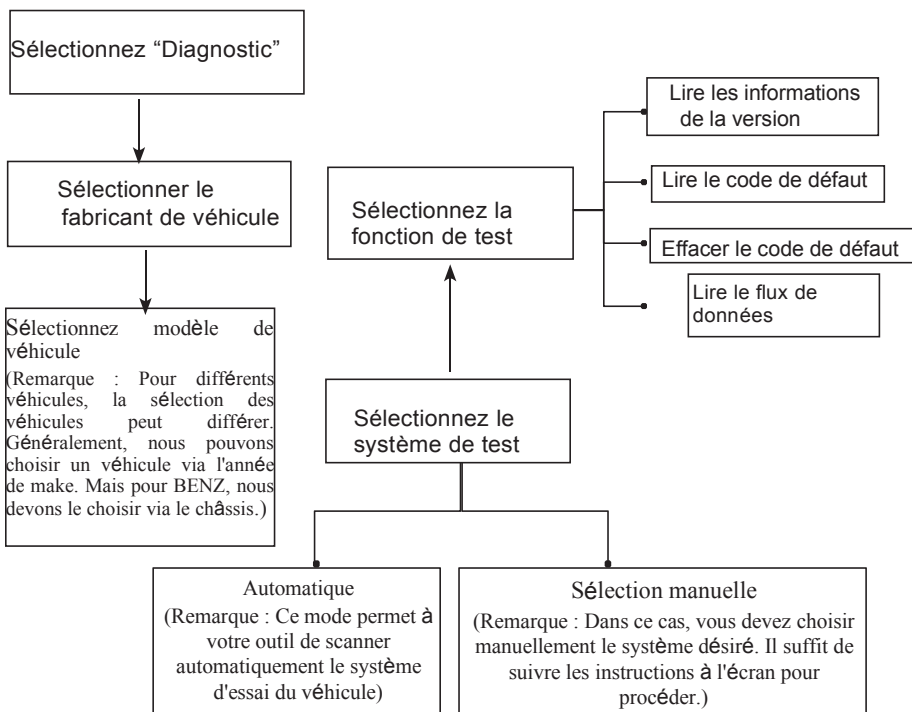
Sélectionnez “Diagnostic”

Sélectionner le fabricant de véhicule

Sélectionnez modèle de véhicule
(Remarque : Pour différents véhicules, la sélection des véhicules peut différer. Généralement, nous pouvons choisir un véhicule via l'année de make. Mais pour BENZ, nous devons le choisir via le châssis.)

Sélectionnez la fonction de test

Lire les informations de la version

Lire le code de défaut

Effacer le code de défaut

Lire le flux de données

Sélectionnez le système de test

Automatique
(Remarque : Ce mode permet à votre outil de scanner automatiquement le système d'essai du véhicule)

Sélection manuelle
(Remarque : Dans ce cas, vous devez choisir manuellement le système désiré. Il suffit de suivre les instructions à l'écran pour procéder.)